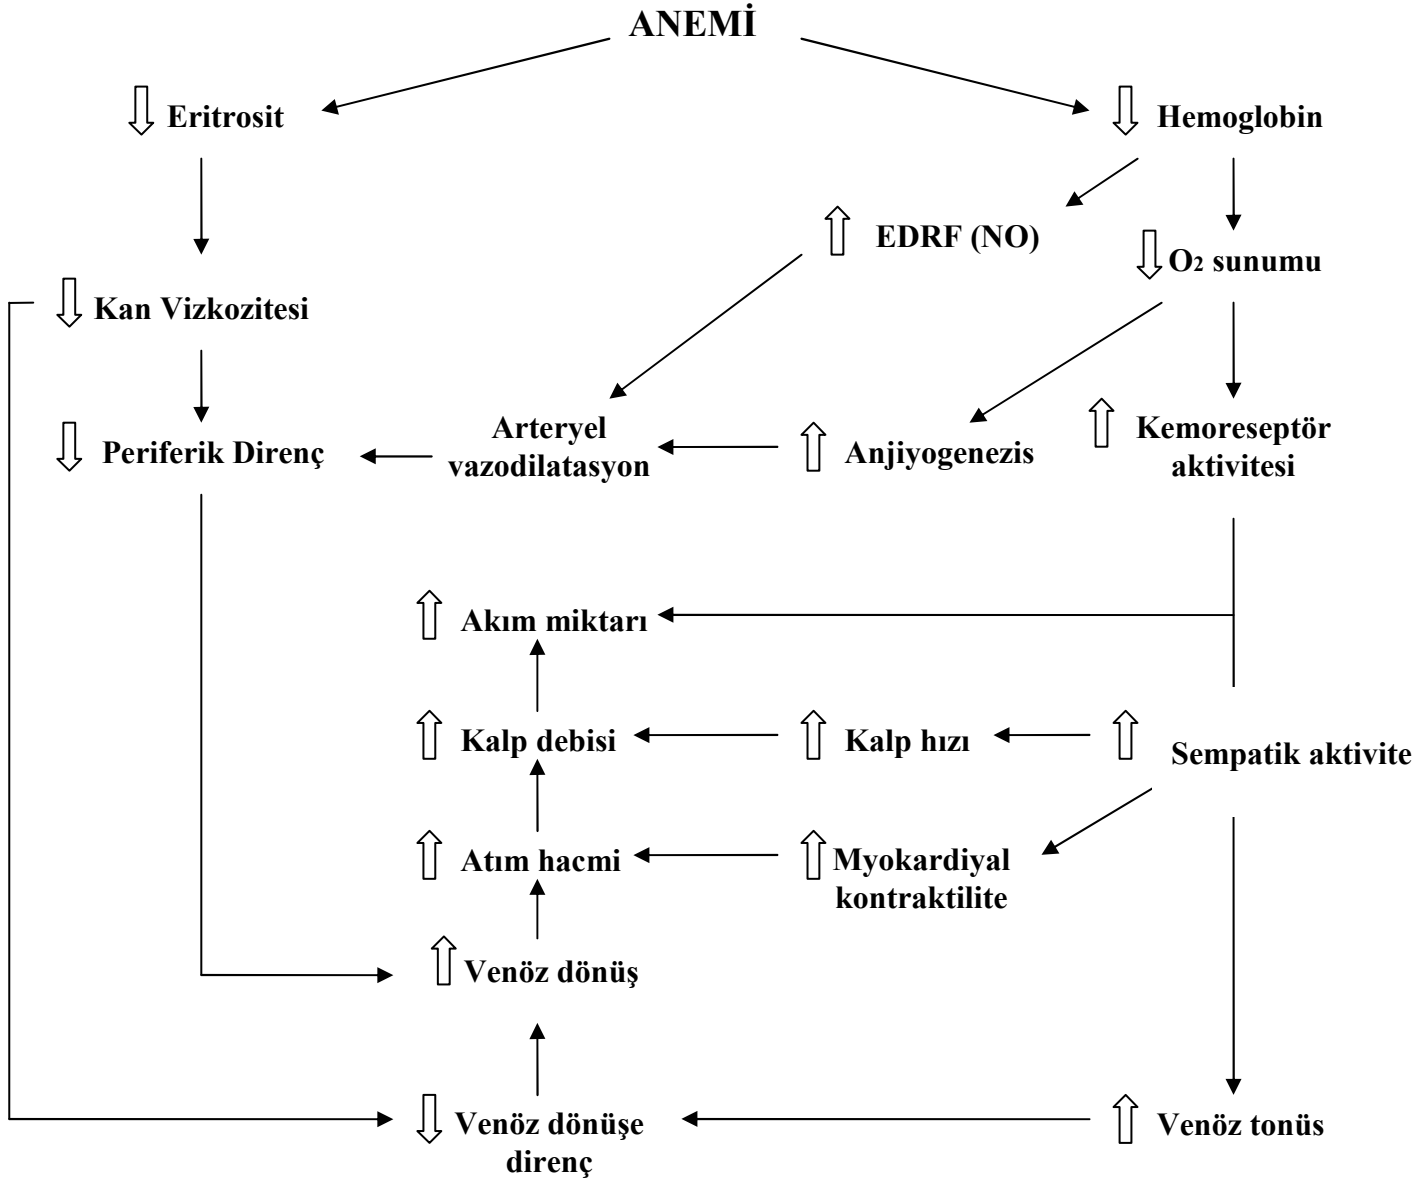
ANEMİ

⇩ Eritrosit

⇩ Hemoglobin

⇧ EDRF (NO)

⇩ $O_2$ sunumu

⇩ Kan Vizkozitesi

⇩ Periferik Direnç

Arteryel vazodilatasyon

⇧ Anjiyogenezis

⇧ Kemoreseptör aktivitesi

⇧ Akım miktarı

⇧ Kalp debisi

⇧ Kalp hızı

⇧ Sempatik aktivite

⇧ Atım hacmi

⇧ Myokardiyal kontraktilite

⇧ Venöz dönüş

⇩ Venöz dönüşe direnç

⇧ Venöz tonüs